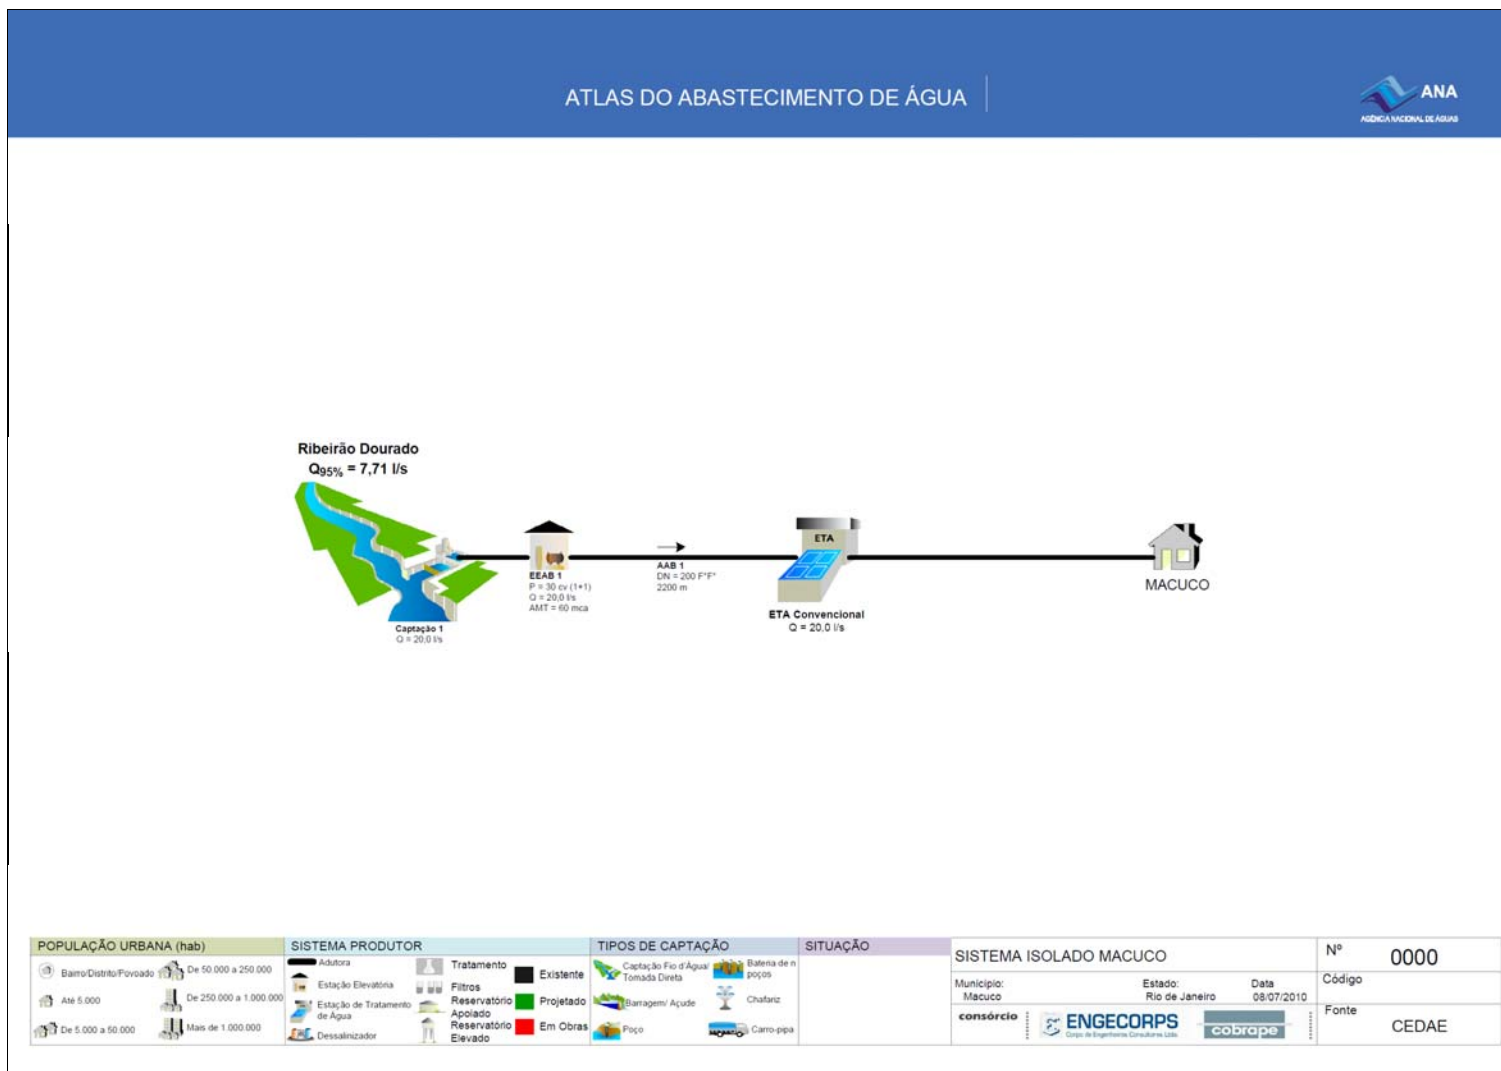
ATLAS DO ABASTECIMENTO DE ÁGUA

ANA
AGÊNCIA NACIONAL DE ÁGUAS

Ribeirão Dourado
$Q_{95\%}$ = 7,71 l/s

Captação 1
Q = 20,0 l/s

EEAB 1
P = 30 cv (1+1)
Q = 20,0 l/s
AMT = 60 mca

AAB 1
DN = 200 F°F°
2200 m

ETA

ETA Convencional
Q = 20,0 l/s

MACUCO

POPULAÇÃO URBANA (hab)
Bairro/Distrito/Povoado
Até 5.000
De 5.000 a 50.000
De 50.000 a 250.000
De 250.000 a 1.000.000
Mais de 1.000.000

SISTEMA PRODUTOR
Adutora
Estação Elevatória
Estação de Tratamento de Água
Dessalinizador
Tratamento
Filtros
Reservatório Apoiado
Reservatório Elevado
Existente
Projetado
Em Obras

TIPOS DE CAPTAÇÃO
Captação Fio d'Água/ Tomada Direta
Barragem/ Açude
Poço
Bateria de n poços
Chafariz
Carro-pipa

SITUAÇÃO

SISTEMA ISOLADO MACUCO
Município:
Macuco
Estado:
Rio de Janeiro
Data
08/07/2010
consórcio
ENGECORPS
Corpo de Engenheiros Consultores Ltda.
cobrape

Nº 0000
Código
Fonte
CEDAE